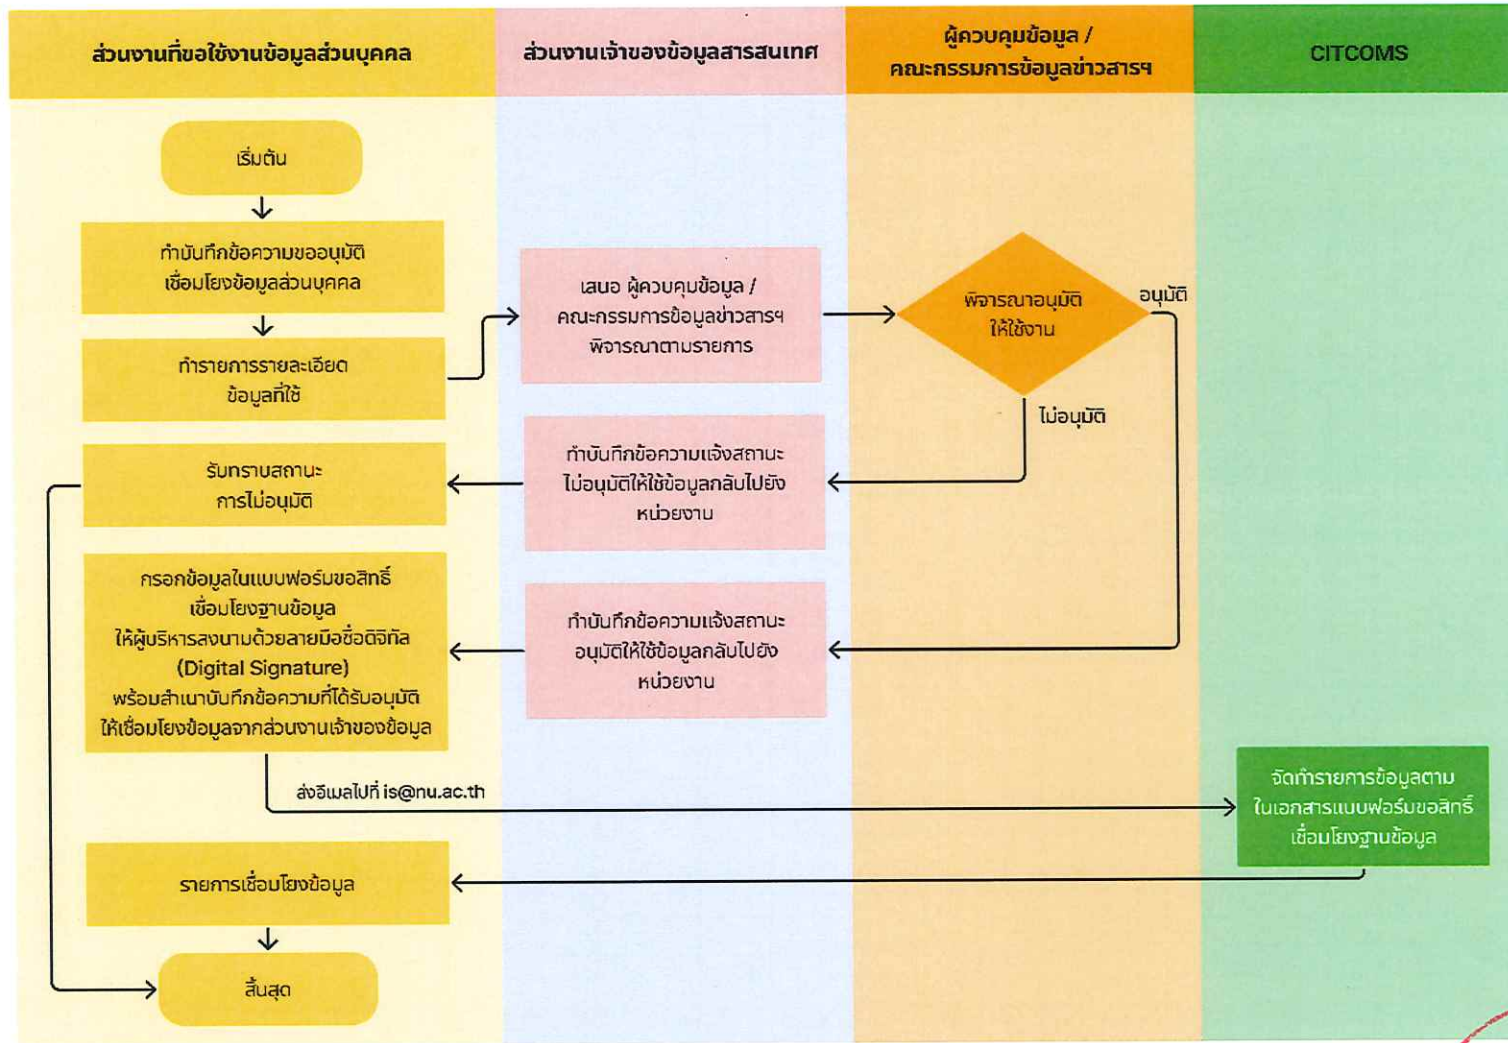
ส่วนงานที่ขอใช้งานข้อมูลส่วนบุคคล

ส่วนงานเจ้าของข้อมูลสารสนเทศ

ผู้ควบคุมข้อมูล / คณะกรรมการข้อมูลข่าวสารฯ

CITCOMS

เริ่มต้น

ทำบันทึกข้อความขออนุมัติ เชื่อมโยงข้อมูลส่วนบุคคล

ทำรายการรายละเอียด ข้อมูลที่ใช้

เสนอ ผู้ควบคุมข้อมูล / คณะกรรมการข้อมูลข่าวสารฯ พิจารณาตามรายการ

พิจารณาอนุมัติ ให้ใช้งาน

อนุมัติ

ไม่อนุมัติ

รับทราบสถานะ การไม่อนุมัติ

ทำบันทึกข้อความแจ้งสถานะ ไม่อนุมัติให้ใช้ข้อมูลกลับไปยัง หน่วยงาน

กรอกข้อมูลในแบบฟอร์มขอสิทธิ์ เชื่อมโยงฐานข้อมูล ให้ผู้บริหารลงนามด้วยลายมือชื่อดิจิทัล (Digital Signature) พร้อมสำเนาบันทึกข้อความที่ได้รับอนุมัติ ให้เชื่อมโยงข้อมูลจากส่วนงานเจ้าของข้อมูล

ทำบันทึกข้อความแจ้งสถานะ อนุมัติให้ใช้ข้อมูลกลับไปยัง หน่วยงาน

ส่งอีเมลไปที่ is@nu.ac.th

จัดทำรายการข้อมูลตาม ในเอกสารแบบฟอร์มขอสิทธิ์ เชื่อมโยงฐานข้อมูล

รายการเชื่อมโยงข้อมูล

สิ้นสุด